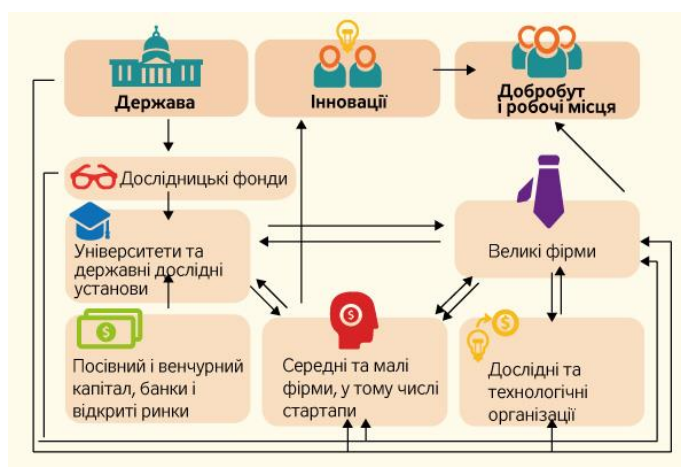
Держава

Інновації

Добробут і робочі місця

Дослідницькі фонди

Університети та державні дослідні установи

Великі фірми

Посівний і венчурний капітал, банки і відкриті ринки

Середні та малі фірми, у тому числі стартапи

Дослідні та технологічні організації